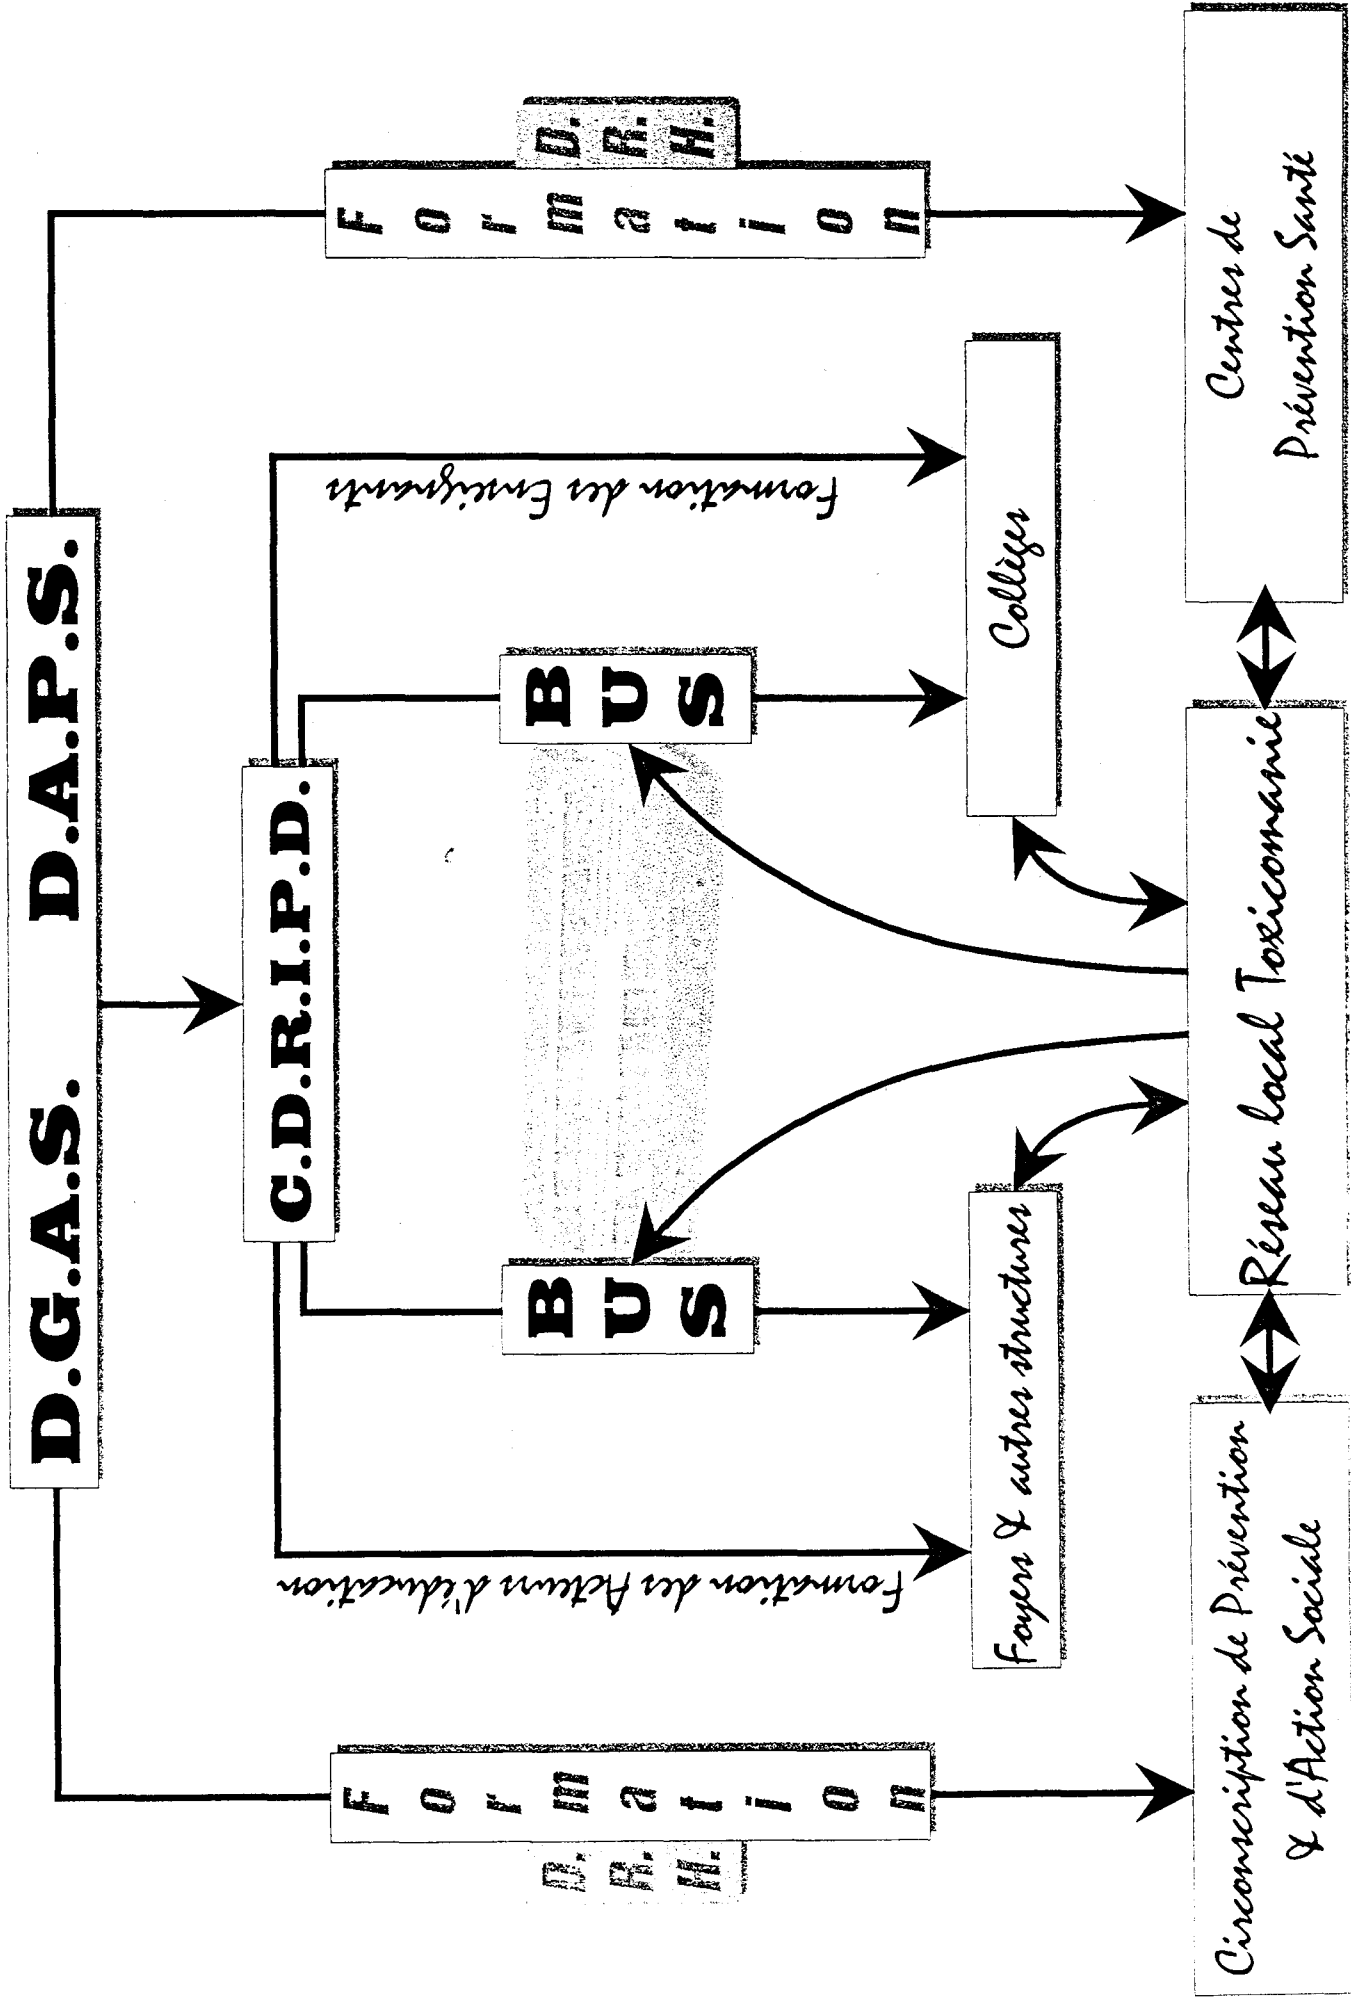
D.G.A.S. D.A.P.S.

F o r m a t i o n

D. R. H.

F o r m a t i o n

D. R. H.

C.D.R.I.P.D.

Formation des Enseignants

Formation des Acteurs d'éducation

BUS

BUS

Collèges

Foyers & autres structures

Centres de Prévention Santé

Réseau local Toxicomanie

Circonscription de Prévention & d'Action Sociale